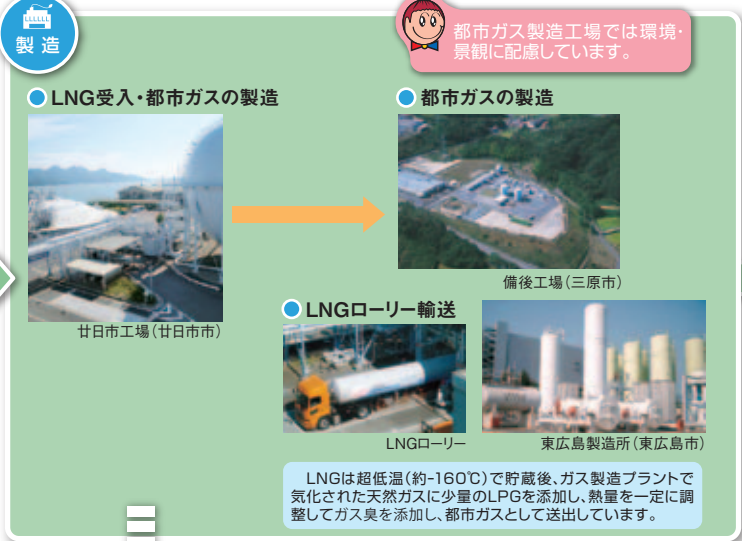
製造

都市ガス製造工場では環境・景観に配慮しています。

LNG受入・都市ガスの製造

廿日市工場（廿日市市）

都市ガスの製造

備後工場（三原市）

LNGローリー輸送

LNGローリー

東広島製造所（東広島市）

LNGは超低温（約-160℃）で貯蔵後、ガス製造プラントで気化された天然ガスに少量のLPGを添加し、熱量を一定に調整してガス臭を添加し、都市ガスとして送出しています。